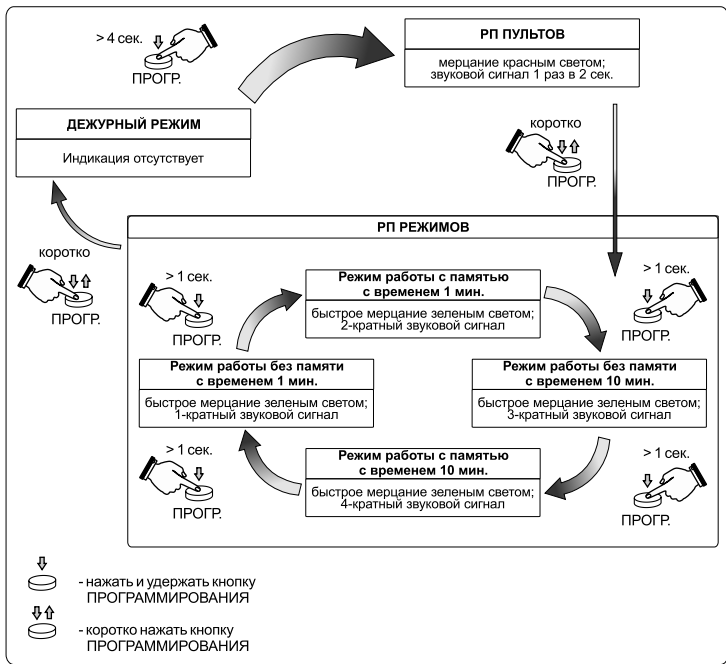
> 4 сек.
ПРОГР.

РП ПУЛЬТОВ
мерцание красным светом; звуковой сигнал 1 раз в 2 сек.

ДЕЖУРНЫЙ РЕЖИМ
Индикация отсутствует

коротко
ПРОГР.

коротко
ПРОГР.

РП РЕЖИМОВ

> 1 сек.
ПРОГР.

Режим работы с памятью с временем 1 мин.
быстрое мерцание зеленым светом; 2-кратный звуковой сигнал

> 1 сек.
ПРОГР.

Режим работы без памяти с временем 1 мин.
быстрое мерцание зеленым светом; 1-кратный звуковой сигнал

Режим работы без памяти с временем 10 мин.
быстрое мерцание зеленым светом; 3-кратный звуковой сигнал

> 1 сек.
ПРОГР.

Режим работы с памятью с временем 10 мин.
быстрое мерцание зеленым светом; 4-кратный звуковой сигнал

> 1 сек.
ПРОГР.

- нажать и удержать кнопку ПРОГРАММИРОВАНИЯ

- коротко нажать кнопку ПРОГРАММИРОВАНИЯ